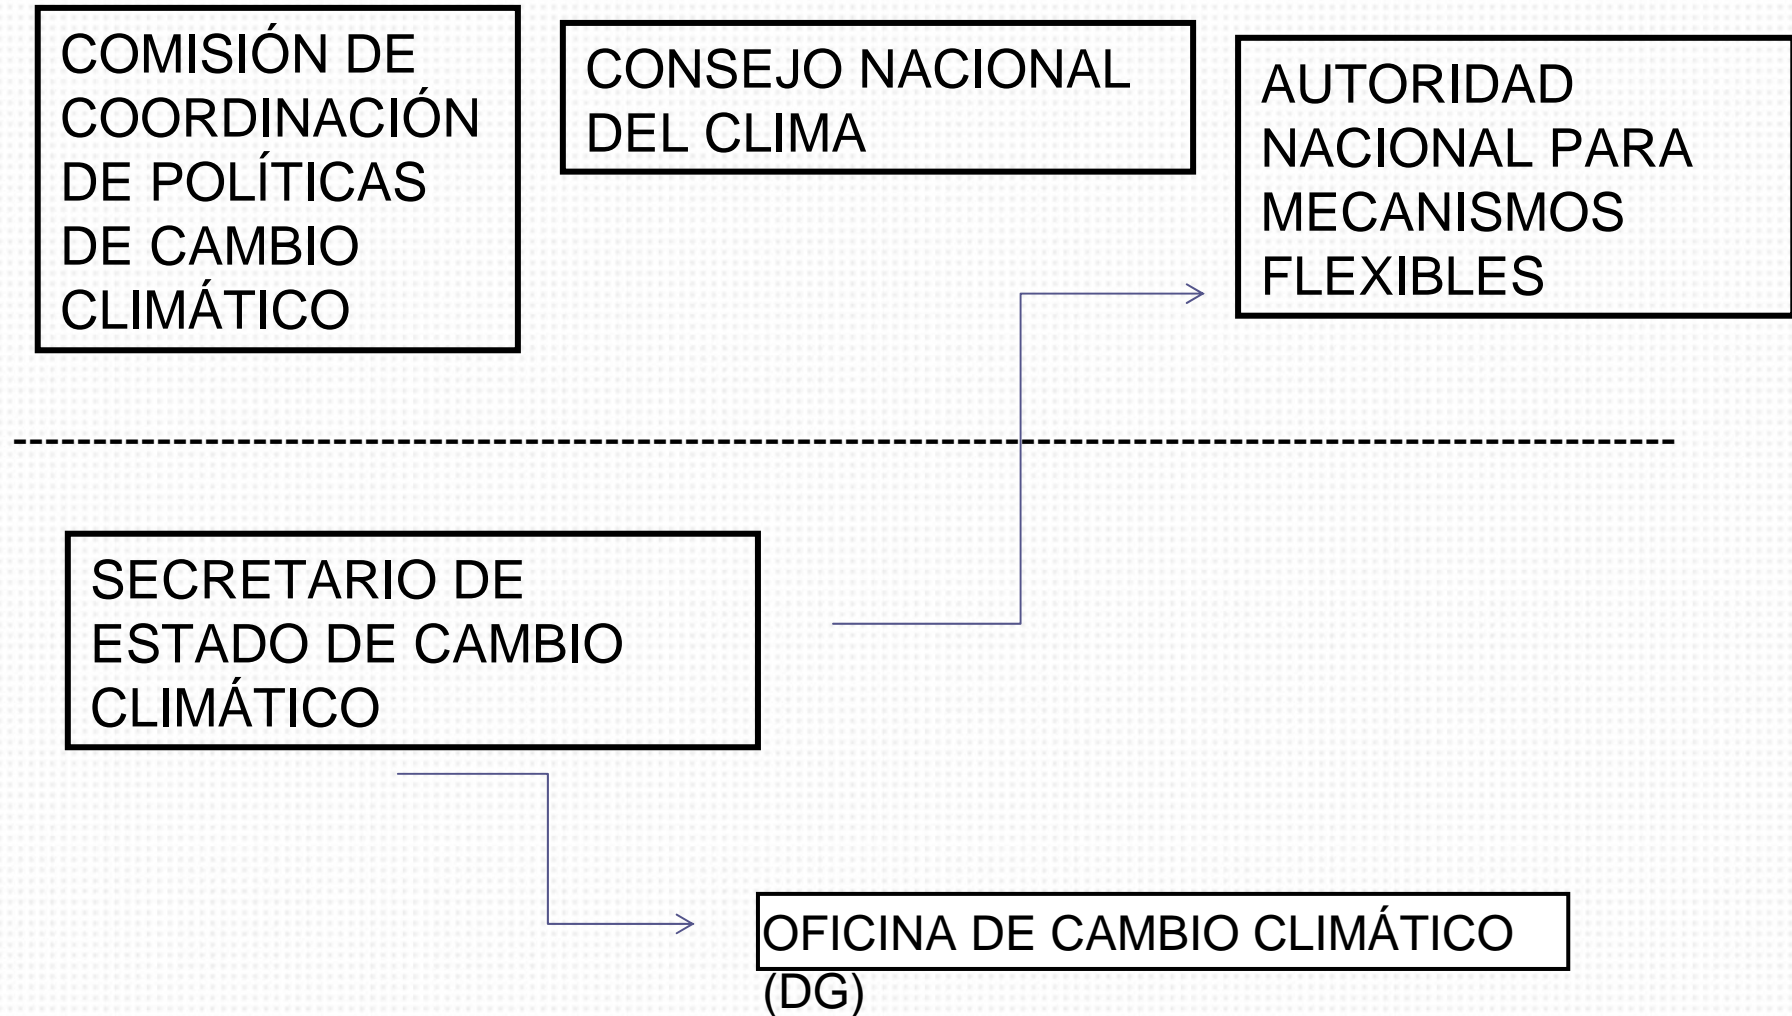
COMISIÓN DE COORDINACIÓN DE POLÍTICAS DE CAMBIO CLIMÁTICO

CONSEJO NACIONAL DEL CLIMA

AUTORIDAD NACIONAL PARA MECANISMOS FLEXIBLES

SECRETARIO DE ESTADO DE CAMBIO CLIMÁTICO

OFICINA DE CAMBIO CLIMÁTICO (DG)